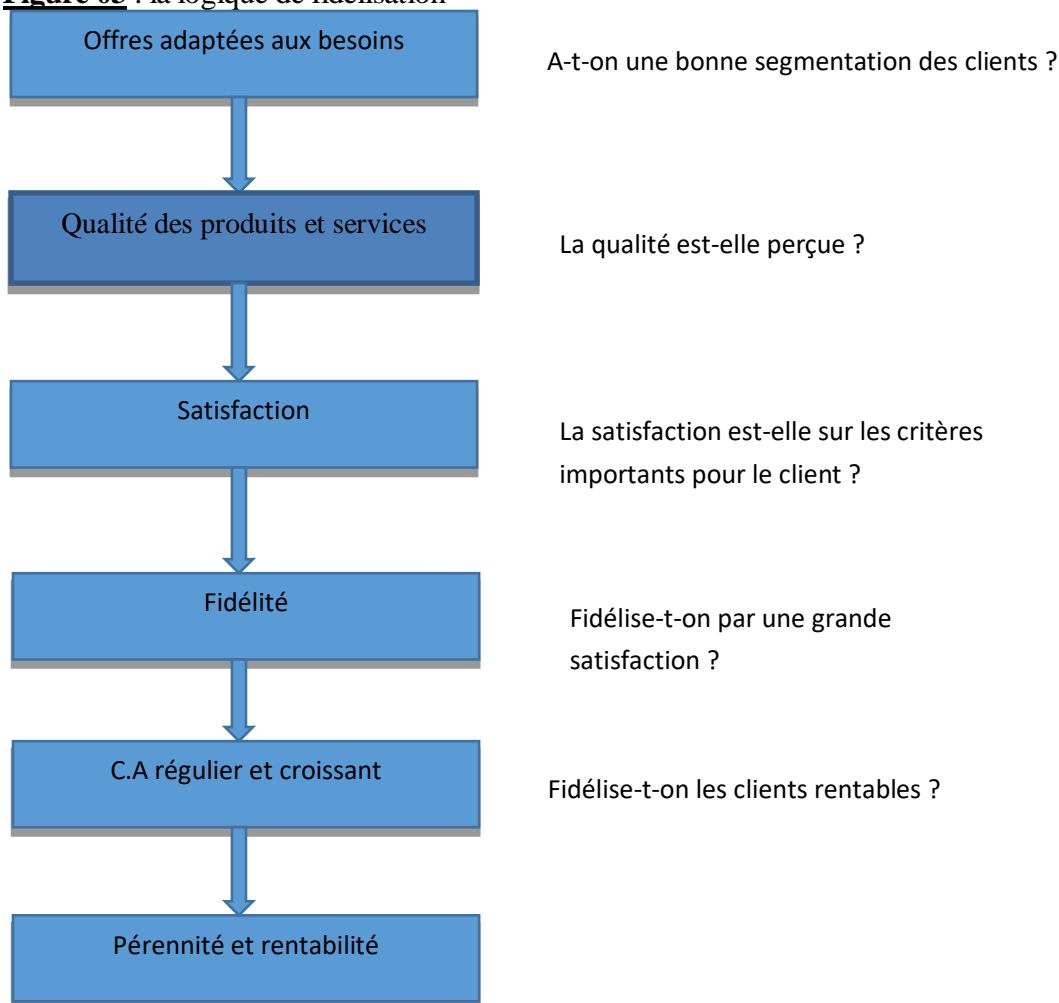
**Figure 05** : la logique de fidélisation

Offres adaptées aux besoins

A-t-on une bonne segmentation des clients ?

Qualité des produits et services

La qualité est-elle perçue ?

Satisfaction

La satisfaction est-elle sur les critères importants pour le client ?

Fidélité

Fidélise-t-on par une grande satisfaction ?

C.A régulier et croissant

Fidélise-t-on les clients rentables ?

Pérennité et rentabilité